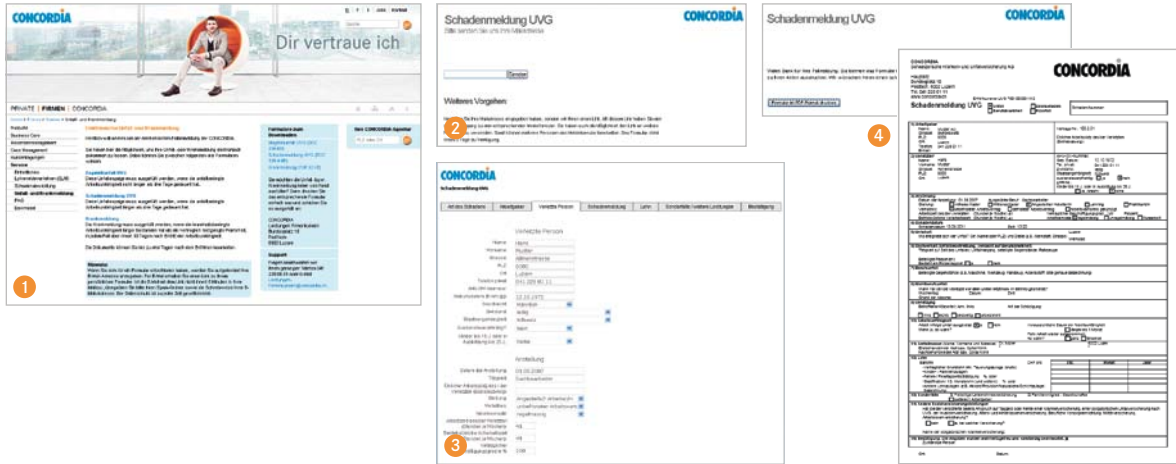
CONCORDIA

Dir vertraue ich

PRIVATE | FIRMEN | CONCORDIA

1

Schadenmeldung UVG

CONCORDIA

Senden

Weiteres Vorgehen

2

Schadenmeldung UVG

CONCORDIA

4

CONCORDIA

Schadenmeldung UVG

CONCORDIA

3

Verletzte Person

Anstellung